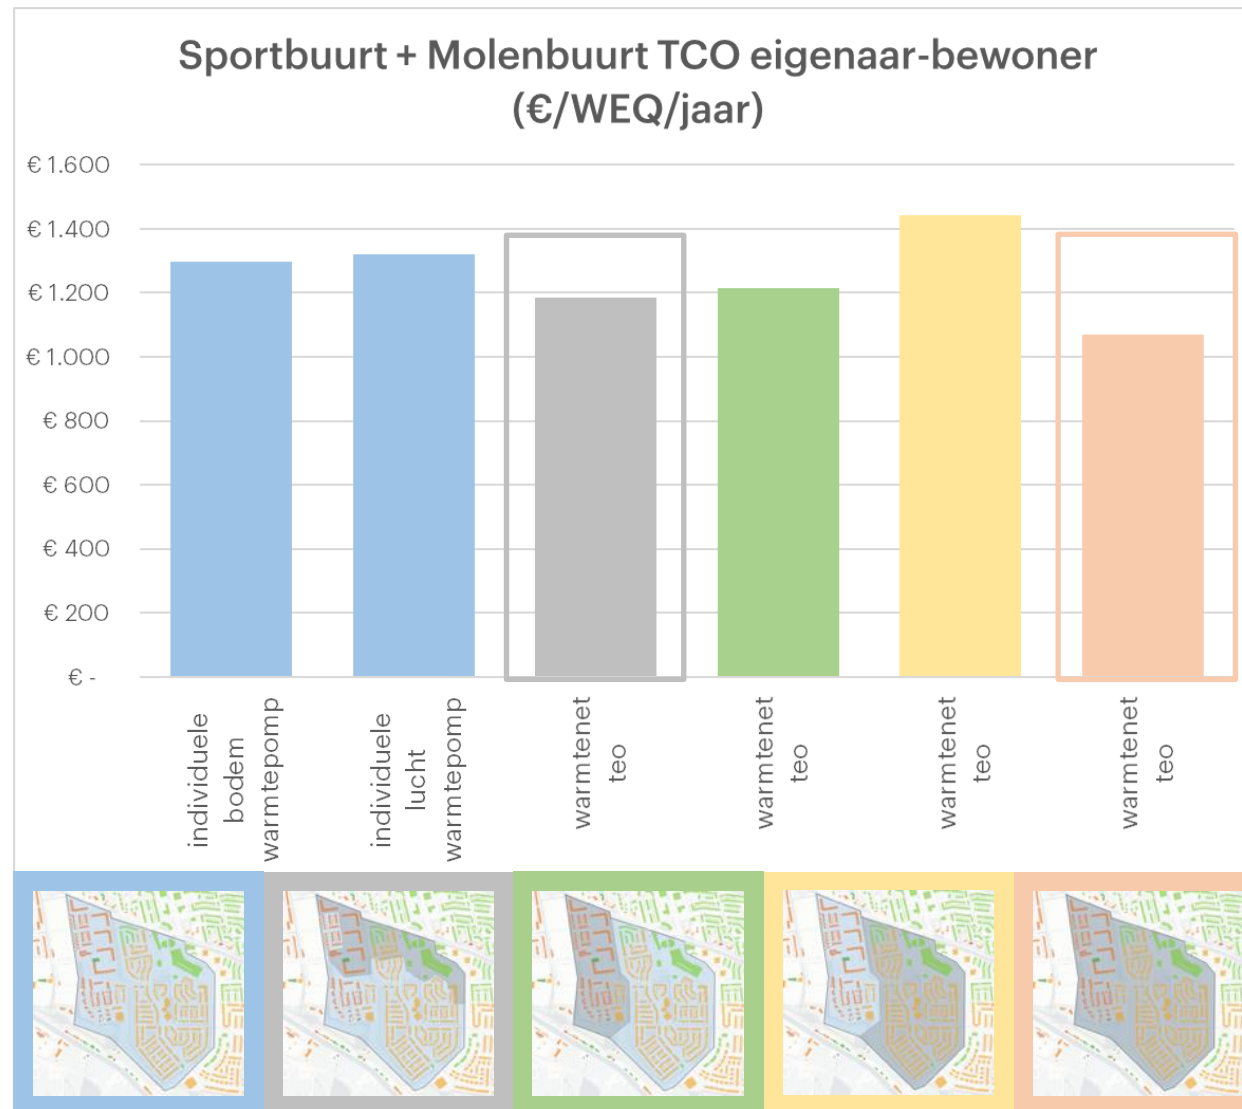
Sportbuurt + Molenbuurt TCO eigenaar-bewoner (€/WEQ/jaar)

€ 1.600
€ 1.400
€ 1.200
€ 1.000
€ 800
€ 600
€ 400
€ 200
€ -

individuele bodem warmtepomp
individuele lucht warmtepomp
warmtenet teo
warmtenet teo
warmtenet teo
warmtenet teo